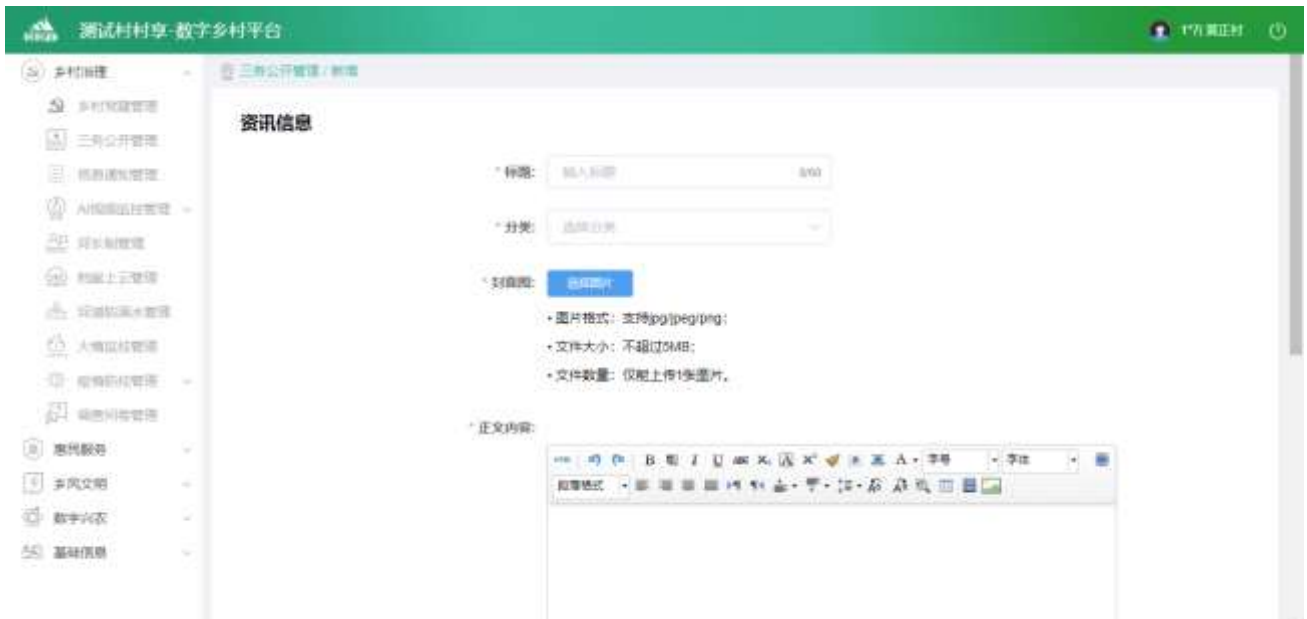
测试村村享-数字乡村平台

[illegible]

乡村治理

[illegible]

三务公开管理

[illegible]

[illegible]

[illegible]

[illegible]

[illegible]

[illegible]

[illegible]

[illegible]

惠民服务

乡风文明

数字兴农

基础信息

三务公开管理 / 新增

资讯信息

* 标题: 输入标题 0/50

* 分类: 选择分类

* 封面图: 选择图片

• 图片格式：支持jpg/jpeg/png；

• 文件大小：不超过5MB；

• 文件数量：仅能上传1张图片。

* 正文内容:

B I U A 字号 字体

段落格式